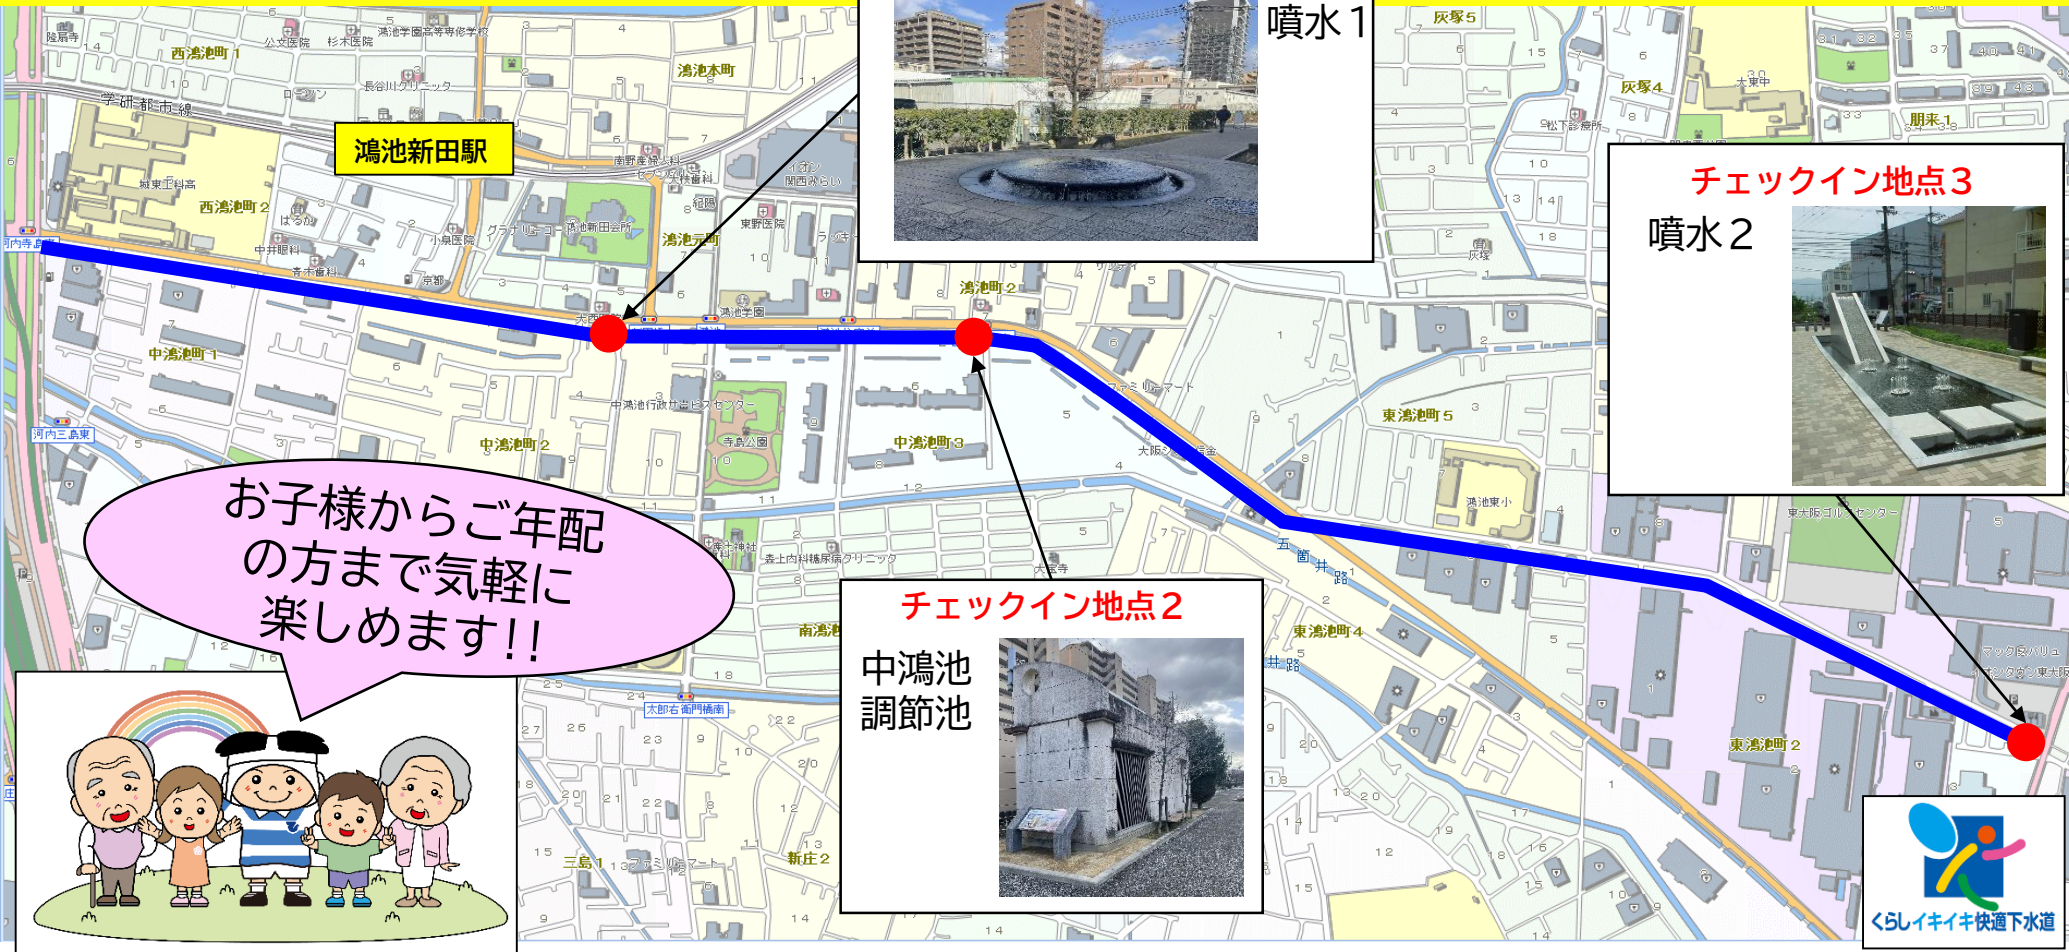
噴水１

鴻池新田駅

チェックイン地点３
噴水２

チェックイン地点２
中鴻池
調節池

お子様からご年配の方まで気軽に楽しめます!!

くらしイキイキ快適下水道

西鴻池町１
鴻池本町
西鴻池町２
鴻池元町
鴻池町２
中鴻池町１
中鴻池町２
中鴻池町３
東鴻池町５
東鴻池町４
東鴻池町２
灰塚５
灰塚４
朋来１
三島１
新庄２
南鴻池
河内寺島
河内三島東
太郎右衛門橋南
学研都市線
五箇井路
寺島公園
鴻池東小